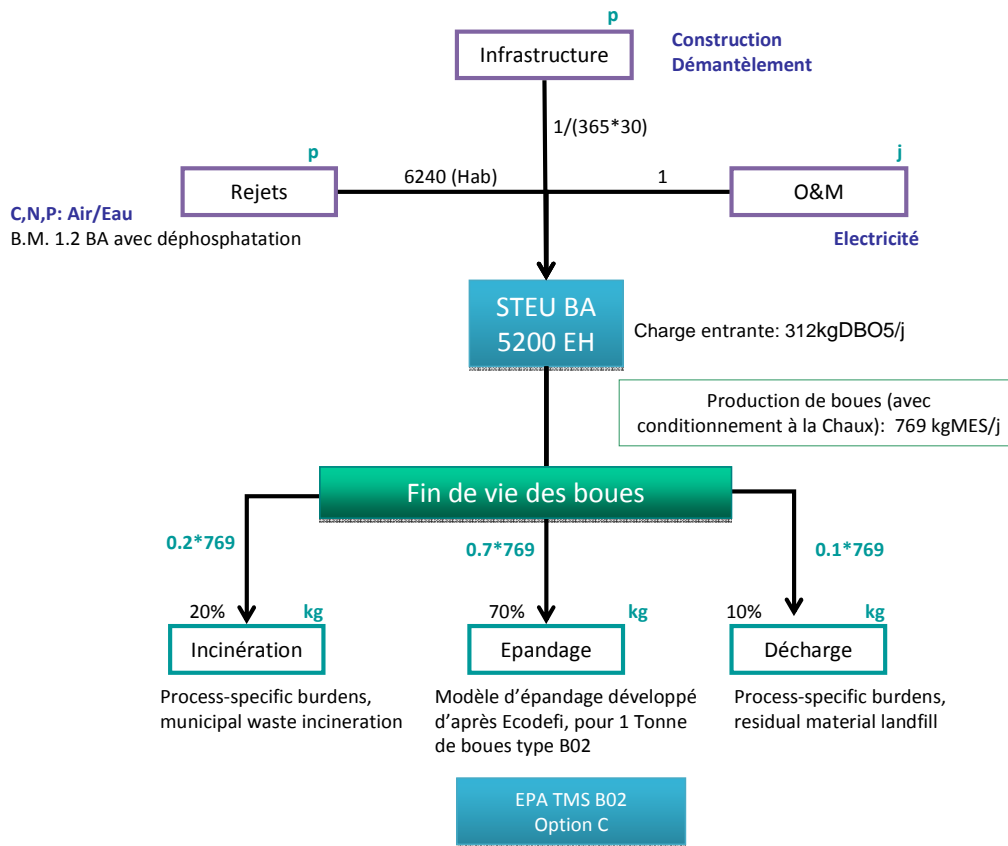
p
Infrastructure
Construction
Démantèlement

1/(365*30)

p
Rejets
6240 (Hab)
1
j
O&M

C,N,P: Air/Eau
B.M. 1.2 BA avec déphosphatation

Electricité

STEU BA
5200 EH
Charge entrante: 312kgDBO5/j

Production de boues (avec conditionnement à la Chaux): 769 kgMES/j

Fin de vie des boues

0.2*769
0.7*769
0.1*769

20%
kg
Incinération
70%
kg
Epandage
10%
kg
Décharge

Process-specific burdens, municipal waste incineration

Modèle d'épandage développé d'après Ecodefi, pour 1 Tonne de boues type B02

Process-specific burdens, residual material landfill

EPA TMS B02
Option C